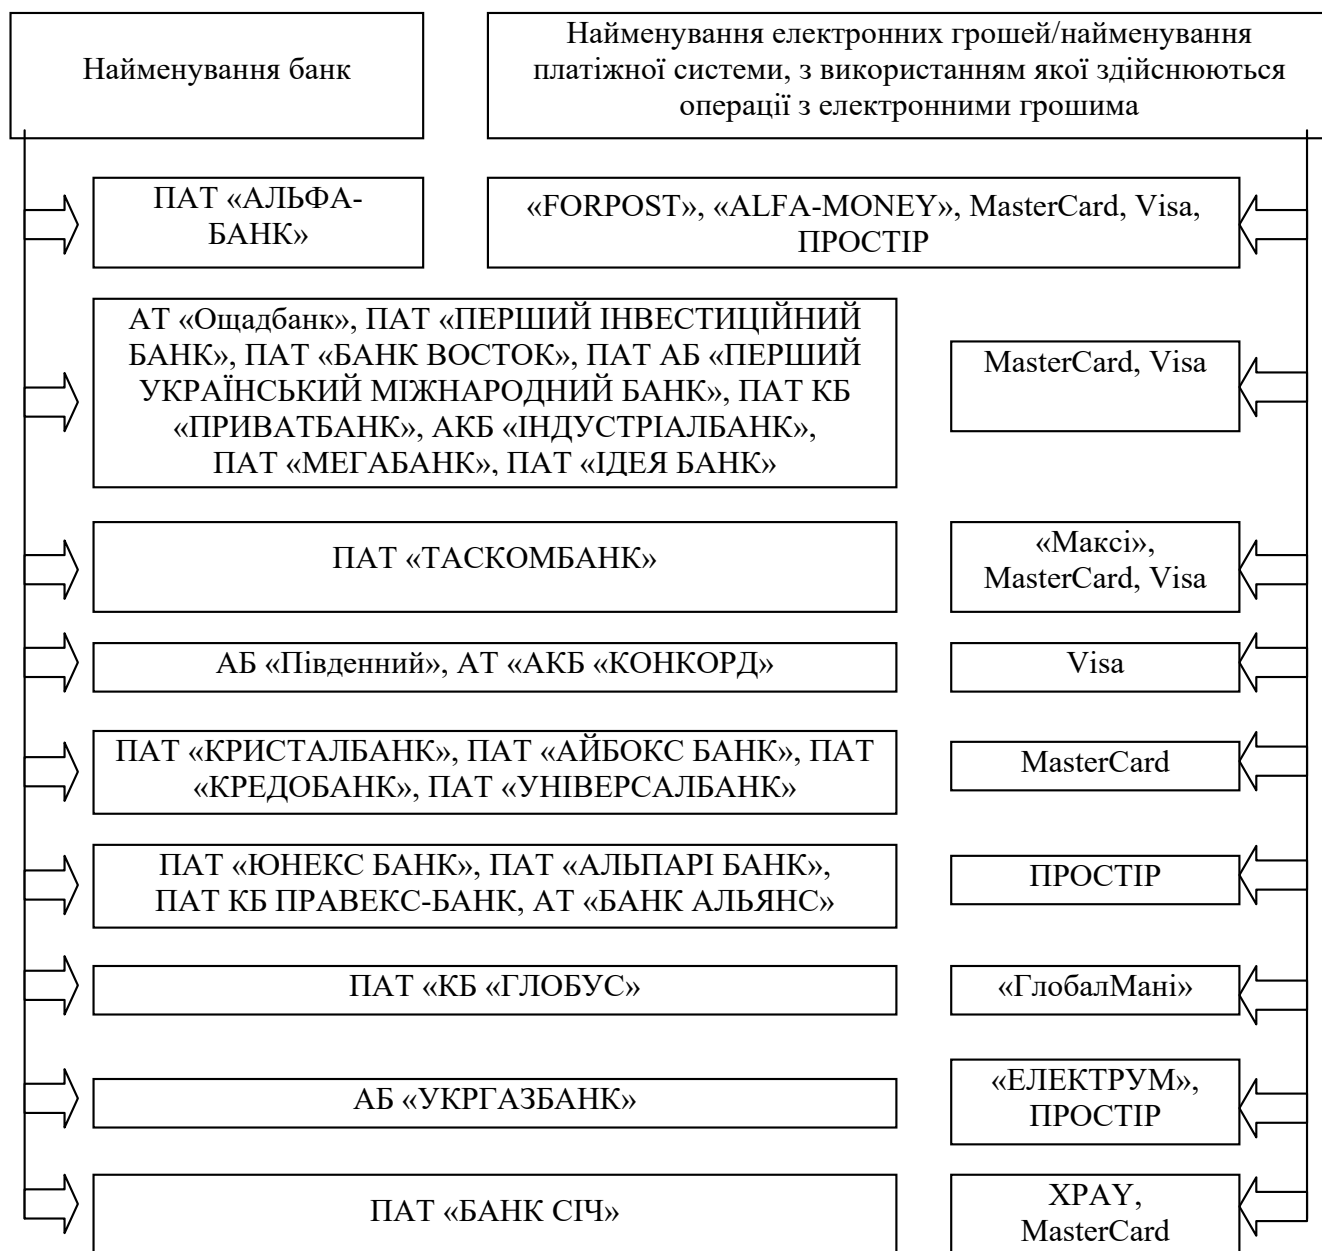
Найменування банк

Найменування електронних грошей/найменування платіжної системи, з використанням якої здійснюються операції з електронними грошима

ПАТ «АЛЬФА-БАНК»

«FORPOST», «ALFA-MONEY», MasterCard, Visa, ПРОСТІР

АТ «Ощадбанк», ПАТ «ПЕРШИЙ ІНВЕСТИЦІЙНИЙ БАНК», ПАТ «БАНК ВОСТОК», ПАТ АБ «ПЕРШИЙ УКРАЇНСЬКИЙ МІЖНАРОДНИЙ БАНК», ПАТ КБ «ПРИВАТБАНК», АКБ «ІНДУСТРІАЛБАНК», ПАТ «МЕГАБАНК», ПАТ «ІДЕЯ БАНК»

MasterCard, Visa

ПАТ «ТАСКОМБАНК»

«Максі», MasterCard, Visa

АБ «Південний», АТ «АКБ «КОНКОРД»

Visa

ПАТ «КРИСТАЛБАНК», ПАТ «АЙБОКС БАНК», ПАТ «КРЕДОБАНК», ПАТ «УНІВЕРСАЛБАНК»

MasterCard

ПАТ «ЮНЕКС БАНК», ПАТ «АЛЬПАРІ БАНК», ПАТ КБ ПРАВЕКС-БАНК, АТ «БАНК АЛЬЯНС»

ПРОСТІР

ПАТ «КБ «ГЛОБУС»

«ГлобалМані»

АБ «УКРГАЗБАНК»

«ЕЛЕКТРУМ», ПРОСТІР

ПАТ «БАНК СІЧ»

XPAY, MasterCard